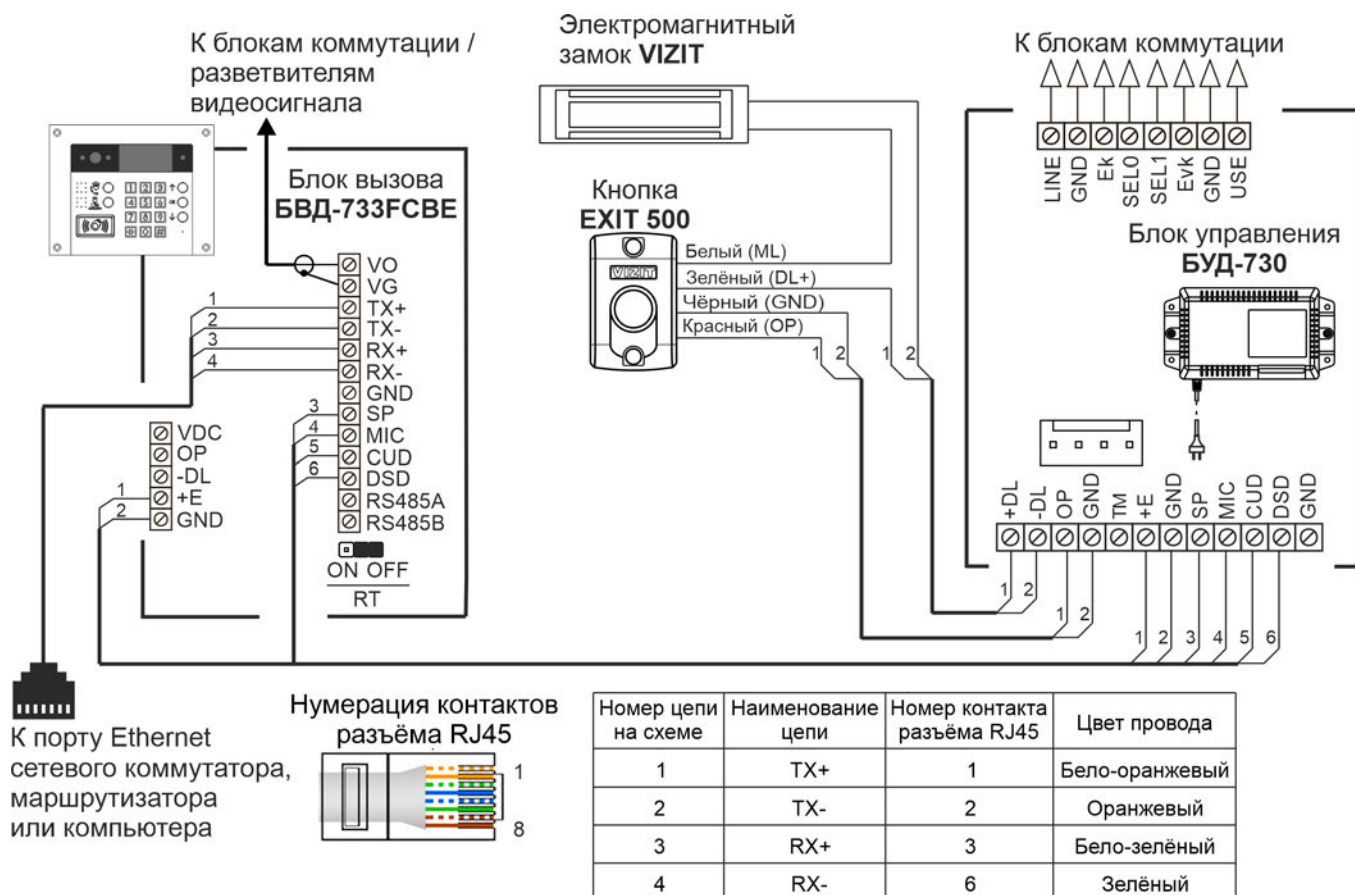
К блокам коммутации / разветвителям видеосигнала

Электромагнитный замок **VIZIT**

К блокам коммутации

LINE GND Ek SEL0 SEL1 Evk GND USE

Блок управления
**БУД-730**

Блок вызова
**БВД-733FCBE**

VO
VG
TX+
TX-
RX+
RX-
GND
SP
MIC
CUD
DSD
RS485A
RS485B

ON OFF
RT

Кнопка
**EXIT 500**

VIZIT

Белый (ML)
Зелёный (DL+)
Чёрный (GND)
Красный (OP)

1 2 1 2

1 2 3 4

3 4 5 6

VDC
OP
-DL
+E
GND

1 2

+DL -DL OP GND TM +E GND SP MIC CUD DSD GND

1 2
1 2
1 2 3 4 5 6

К порту Ethernet сетевого коммутатора, маршрутизатора или компьютера

Нумерация контактов разъёма RJ45

1
8

| Номер цепи на схеме | Наименование цепи | Номер контакта разъёма RJ45 | Цвет провода |
|---|---|---|---|
| 1 | TX+ | 1 | Бело-оранжевый |
| 2 | TX- | 2 | Оранжевый |
| 3 | RX+ | 3 | Бело-зелёный |
| 4 | RX- | 6 | Зелёный |